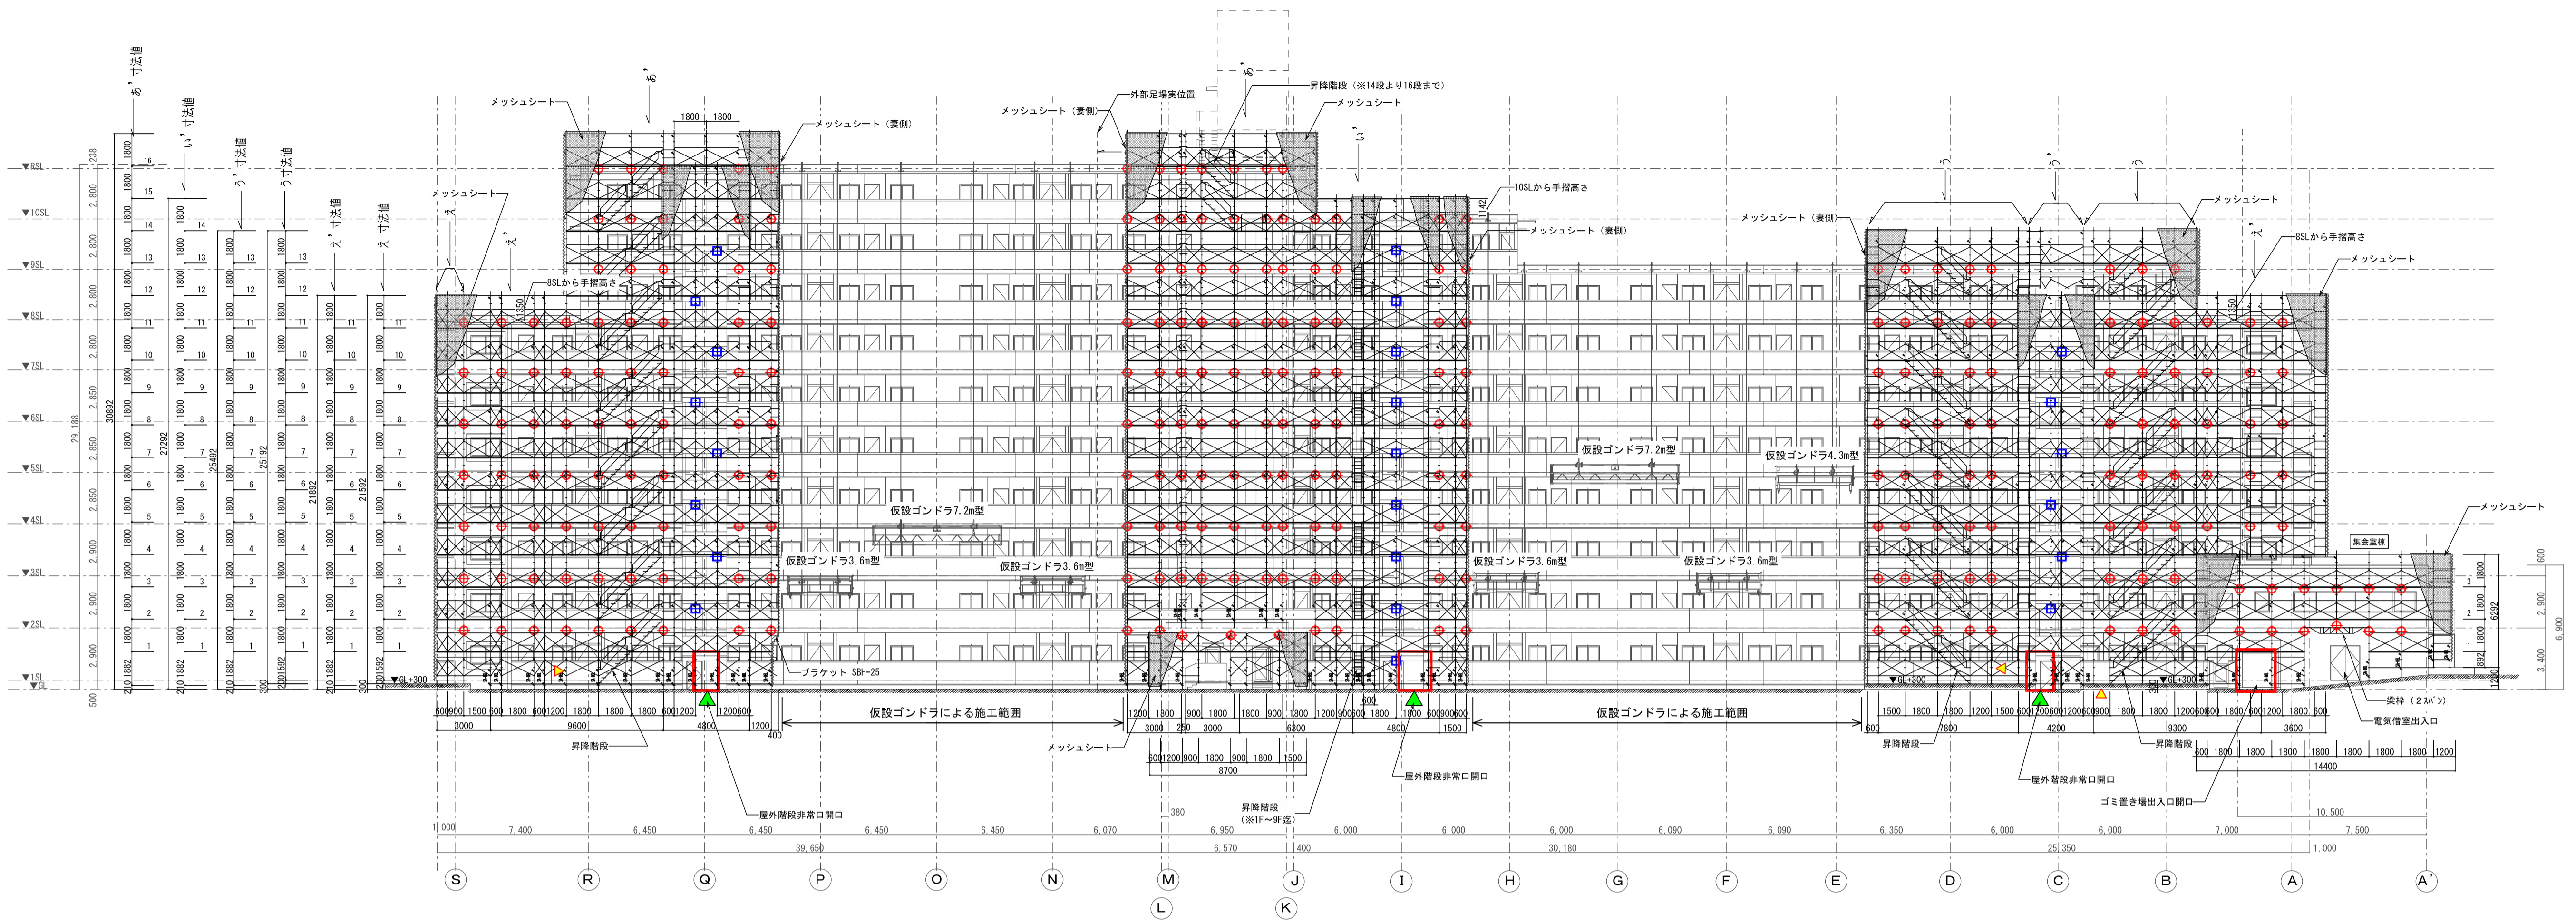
あ’寸法値
い’寸法値
う’寸法値
うす法値
え’寸法値
え寸法値

▼RSL
▼10SL
▼9SL
▼8SL
▼7SL
▼6SL
▼5SL
▼4SL
▼3SL
▼2SL
▼1SL
▼GL

238
2,800
2,800
2,800
2,900
2,850
2,850
2,850
2,900
2,900
2,900
500
29,188
30892
27292
25492
25192
21892
21592

メッシュシート
あ’
1800 1800
メッシュシート（妻側）
メッシュシート
え
え’
8SLから手摺高さ
1550
メッシュシート（妻側）
外部足場実位置
あ’
昇降階段（※14段より16段まで）
メッシュシート
い’
10SLから手摺高さ
1142
メッシュシート（妻側）
う
う’
う
メッシュシート（妻側）
メッシュシート
8SLから手摺高さ
え’
1550
メッシュシート
仮設ゴンドラ7.2m型
仮設ゴンドラ4.3m型
仮設ゴンドラ7.2m型
仮設ゴンドラ3.6m型
仮設ゴンドラ3.6m型
仮設ゴンドラ3.6m型
仮設ゴンドラ3.6m型
メッシュシート
集会室棟
ブラケット SBH-25
▼GL+300
▼GL+300
▼GL+300
600
2,900
6292
6,900
3,400

600 900 1500 600 1800 600 1200 1800 600 1200 1200 600 1200
3000 9600 4800 400
仮設ゴンドラによる施工範囲
1200 1800 900 1800 1800 900 1800 1200 900 600 1800 1800 600 900 600
3000 250 3000 6300 4800 1500
600 1200 900 1800 1800 900 1800 1500
8700
仮設ゴンドラによる施工範囲
600 1500 1800 1800 1800 1200 1500 600 1200 600 1200 600 900 1800 1800 1800 1200 600 1800 600 1200 1800 600
7800 4200 9300 3600
600 1800 1800 1800 1800 1800 1800 1800 1200
14400
昇降階段
メッシュシート
屋外階段非常口開口
昇降階段
屋外階段非常口開口
昇降階段
屋外階段非常口開口
昇降階段
梁枠（2スパン）
電気借室出入口
ゴミ置き場出入口開口
380
昇降階段
（※1F～9F迄）

1,000 7,400 6,450 6,450 6,450 6,450 6,070 6,950 6,000 6,000 6,000 6,090 6,090 6,350 6,000 6,000 7,000 7,500
10,500
39,650 6,570 400 30,180 25,350 1,000

S R Q P O N M J I H G F E D C B A A’
L K